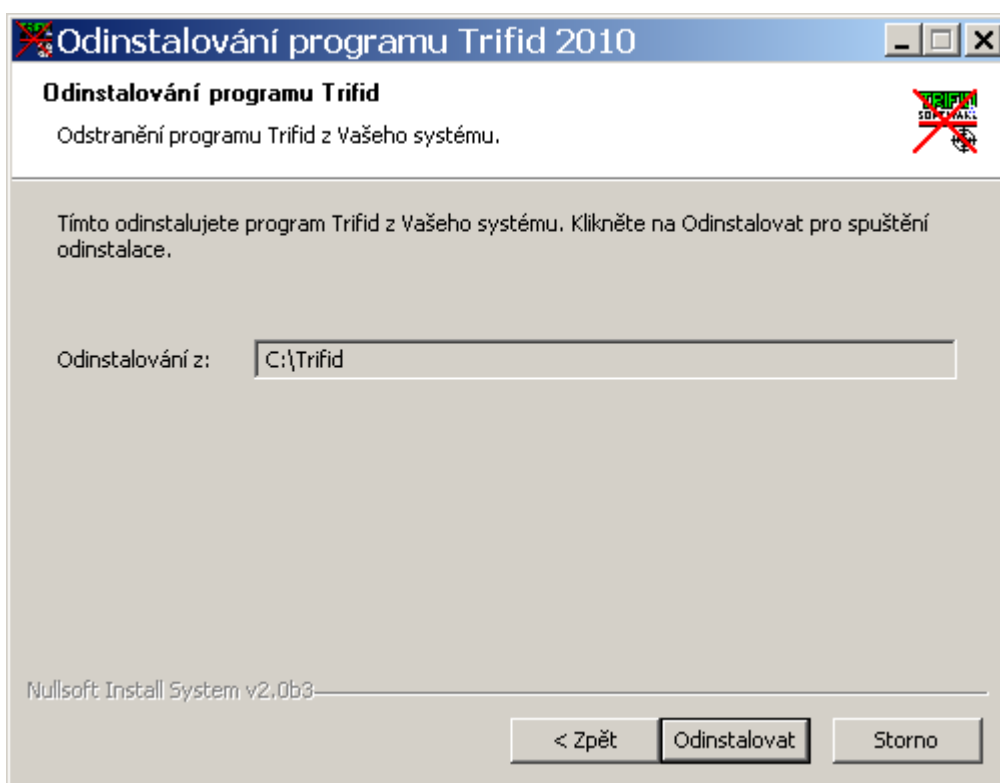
Odinstalování programu Trifid 2010

Odinstalování programu Trifid

Odstranění programu Trifid z Vašeho systému.

TRIFID SOFTWARE

Tímto odinstalujete program Trifid z Vašeho systému. Klikněte na Odinstalovat pro spuštění odinstalace.

Odinstalování z: C:\Trifid

Nullsoft Install System v2.0b3

< Zpět

Odinstalovat

Storno